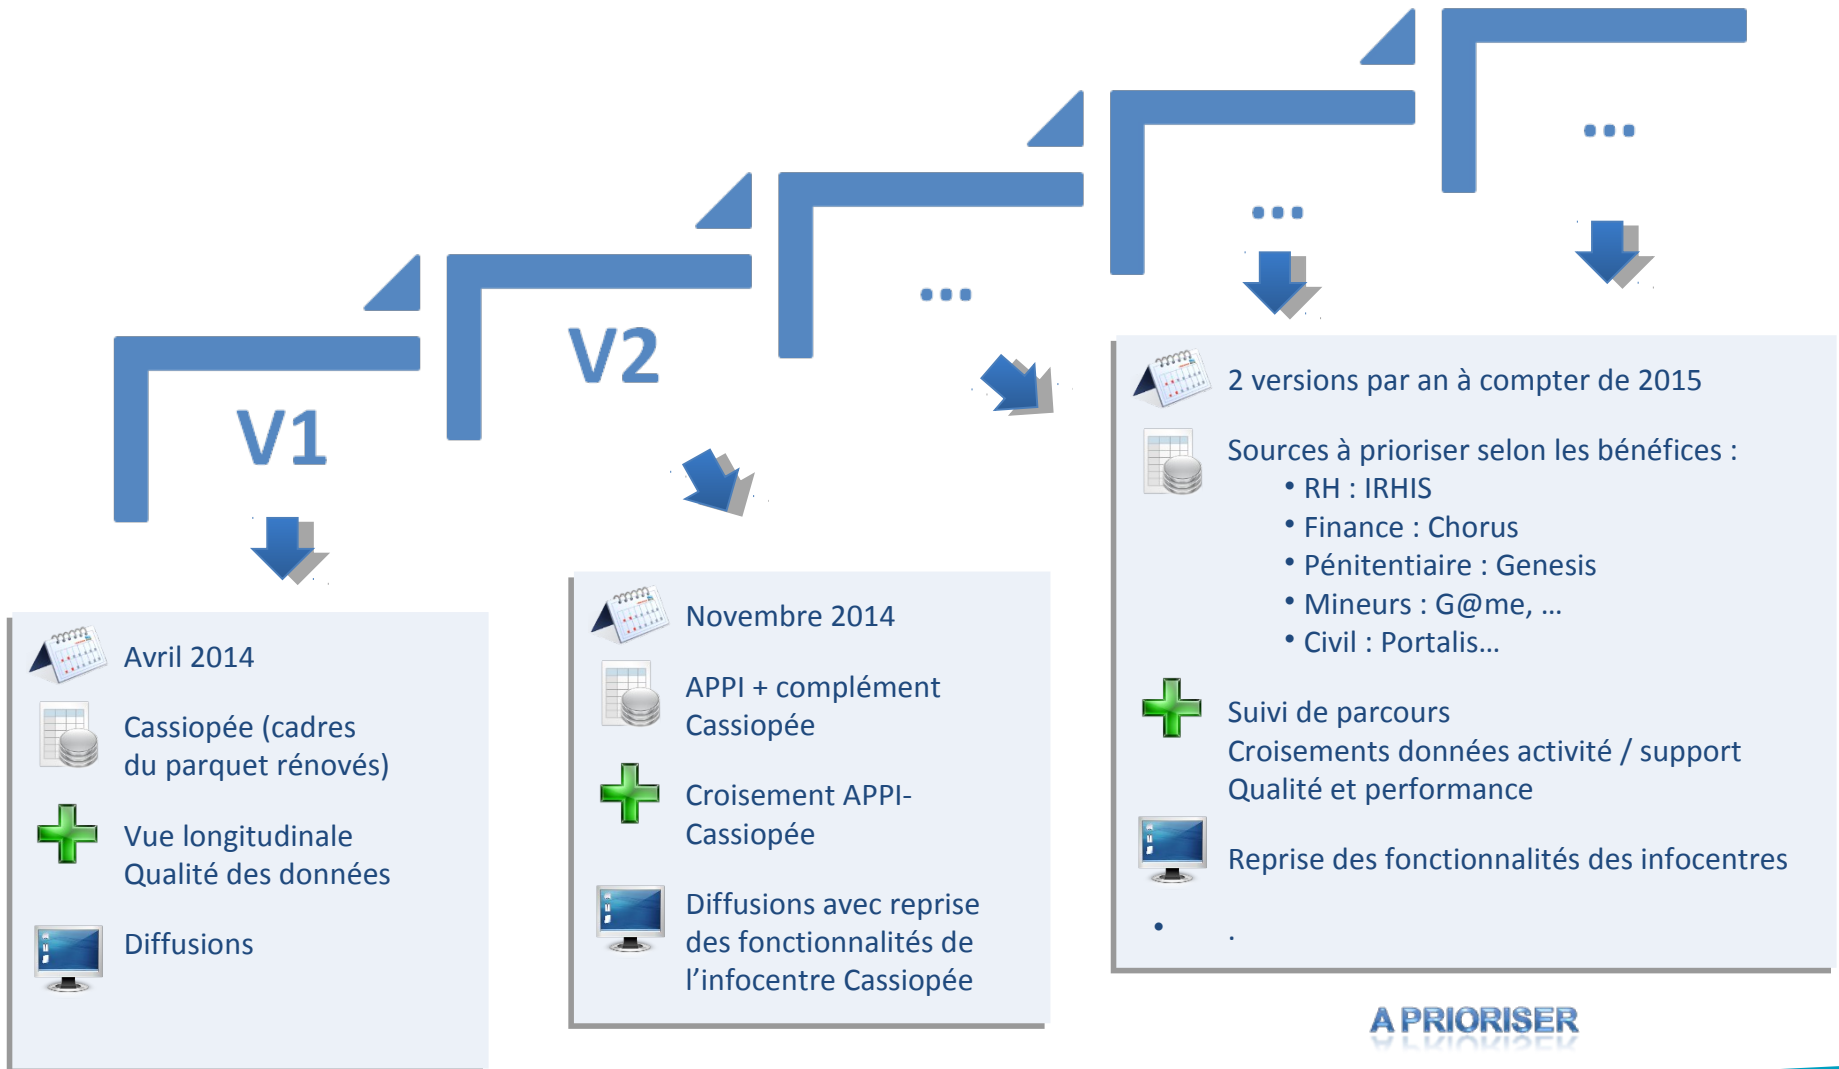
V1

V2

...

...

...

Avril 2014

Cassiopée (cadres du parquet rénovés)

Vue longitudinale
Qualité des données

Diffusions

Novembre 2014

APPI + complément Cassiopée

Croisement APPI-Cassiopée

Diffusions avec reprise des fonctionnalités de l'infocentre Cassiopée

2 versions par an à compter de 2015

Sources à prioriser selon les bénéfices :
• RH : IRHIS
• Finance : Chorus
• Pénitentiaire : Genesis
• Mineurs : G@me, …
• Civil : Portalis…

Suivi de parcours
Croisements données activité / support
Qualité et performance

Reprise des fonctionnalités des infocentres

A PRIORISER